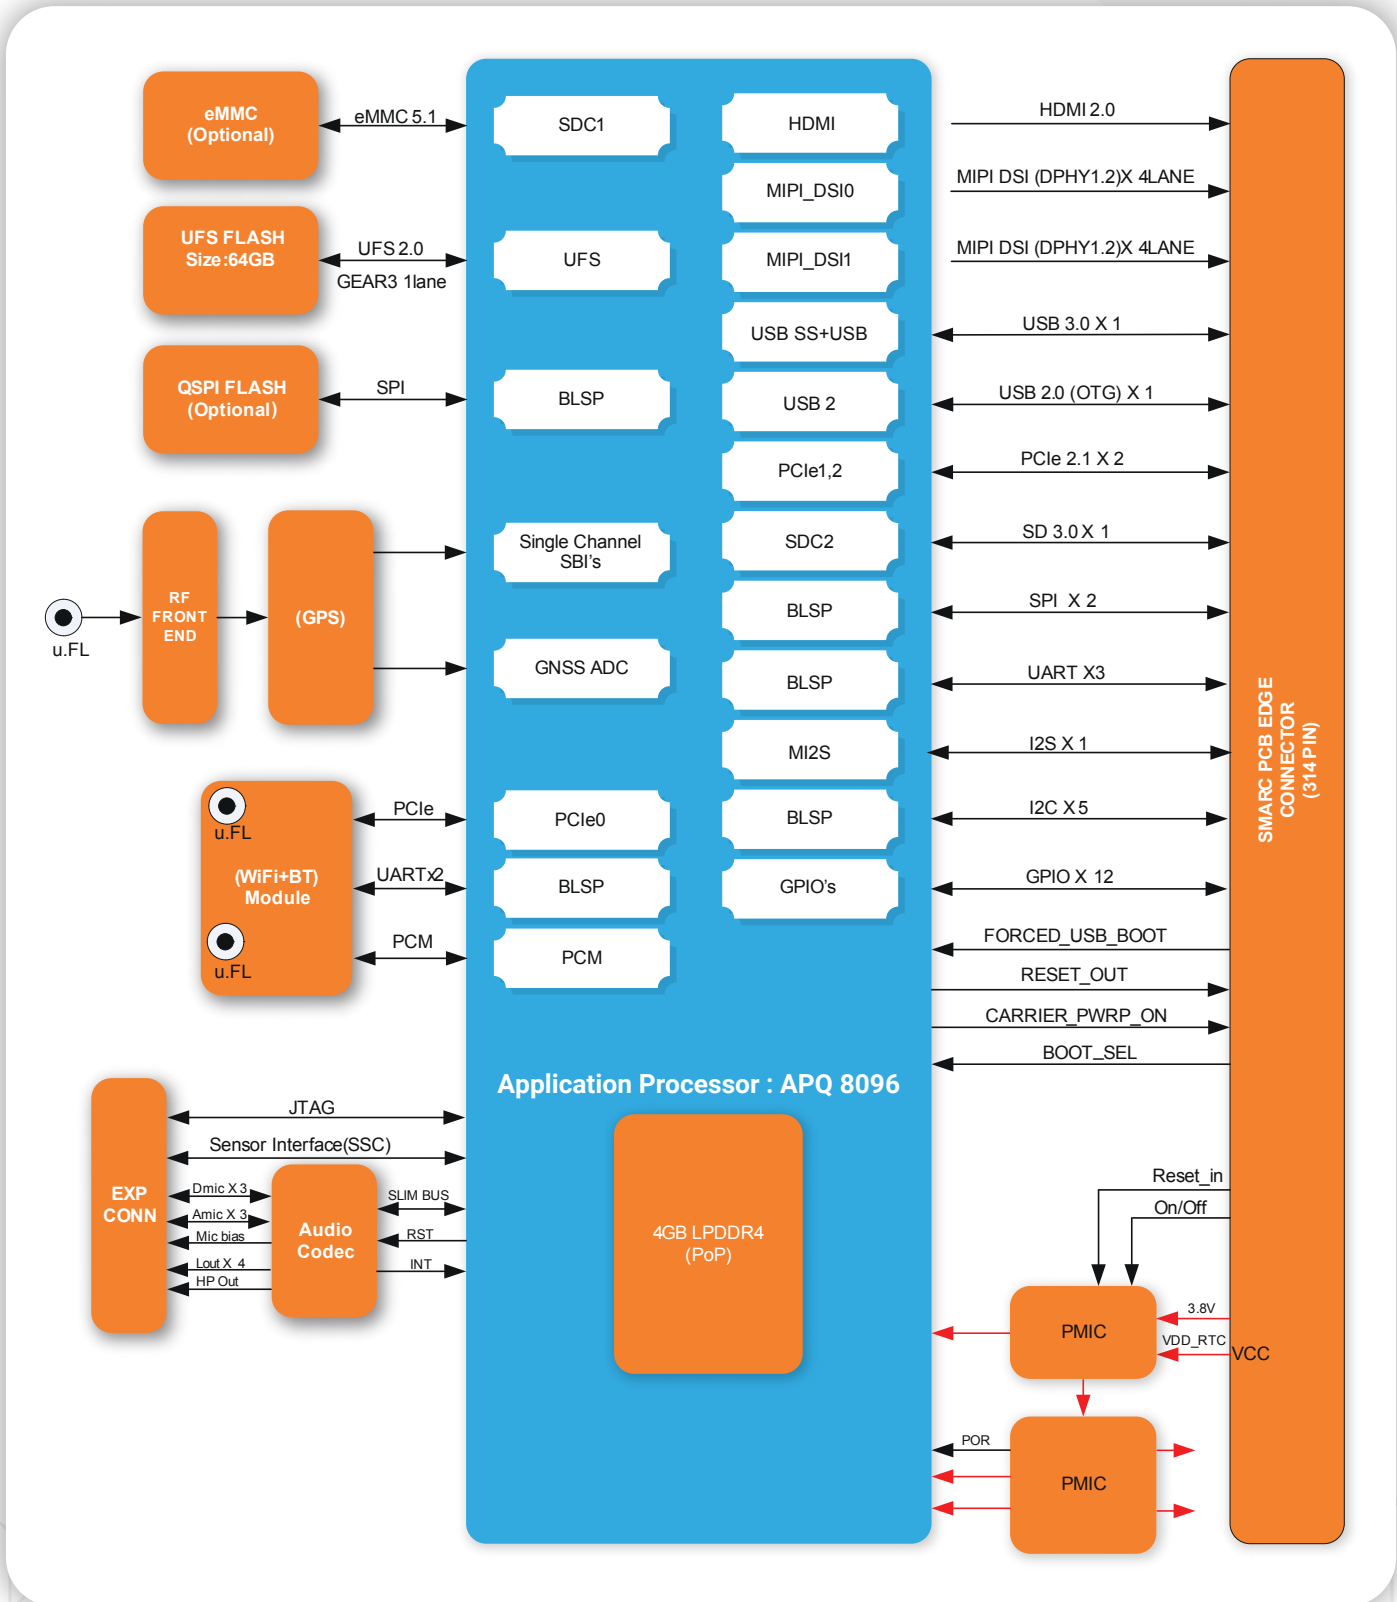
eMMC (Optional)

eMMC 5.1

UFS FLASH Size:64GB

UFS 2.0

GEAR3 1lane

QSPI FLASH (Optional)

SPI

RF FRONT END

(GPS)

u.FL

u.FL

(WiFi+BT) Module

u.FL

PCIe

UARTx2

PCM

EXP CONN

JTAG

Sensor Interface(SSC)

Dmic X 3

Amic X 3

Mic bias

Lout X 4

HP Out

Audio Codec

SLIM BUS

RST

INT

SDC1

UFS

BLSP

Single Channel SBI's

GNSS ADC

PCIe0

BLSP

PCM

HDMI

MIPI_DSI0

MIPI_DSI1

USB SS+USB

USB 2

PCIe1,2

SDC2

BLSP

BLSP

MI2S

BLSP

GPIO's

Application Processor : APQ 8096

4GB LPDDR4 (PoP)

HDMI 2.0

MIPI DSI (DPHY1.2)X 4LANE

MIPI DSI (DPHY1.2)X 4LANE

USB 3.0 X 1

USB 2.0 (OTG) X 1

PCIe 2.1 X 2

SD 3.0 X 1

SPI X 2

UART X3

I2S X 1

I2C X 5

GPIO X 12

FORCED_USB_BOOT

RESET_OUT

CARRIER_PWRP_ON

BOOT_SEL

Reset_in

On/Off

3.8V

VDD_RTC

VCC

PMIC

POR

PMIC

SMARC PCB EDGE CONNECTOR (314 PIN)